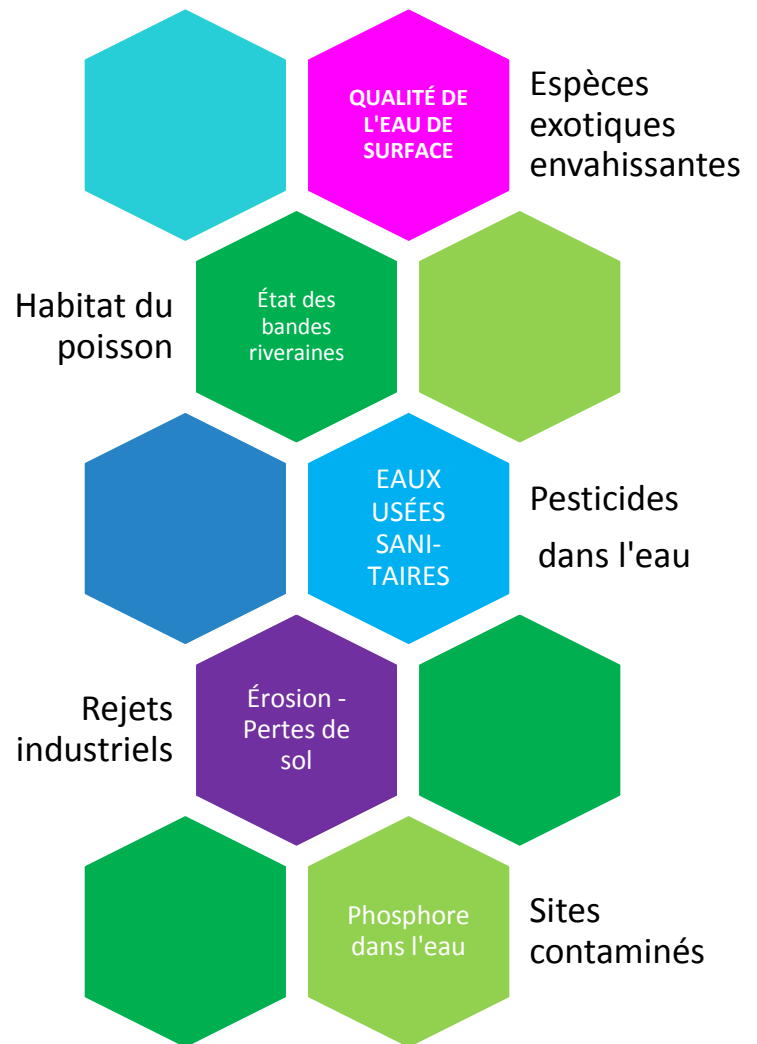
QUALITÉ DE L'EAU DE SURFACE

Espèces exotiques envahissantes

Habitat du poisson

État des bandes riveraines

EAUX USÉES SANITAIRES

Pesticides dans l'eau

Rejets industriels

Érosion - Pertes de sol

Phosphore dans l'eau

Sites contaminés